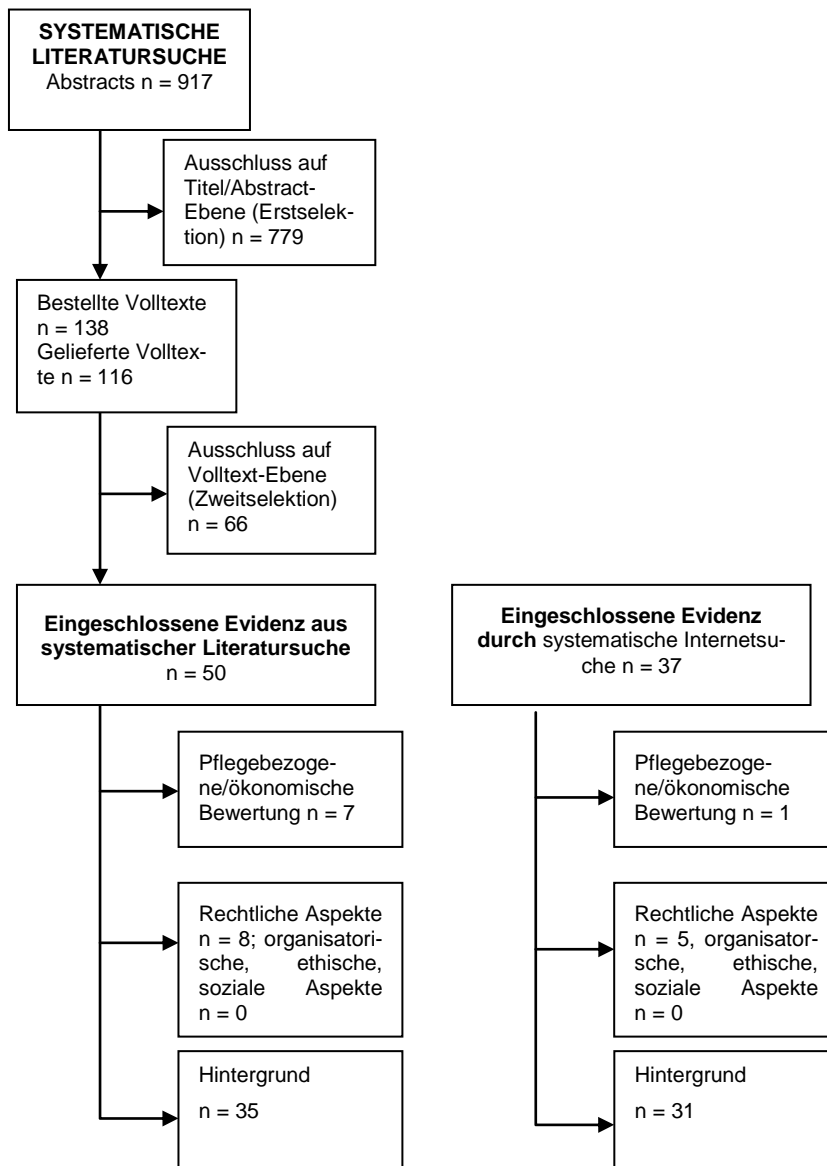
**SYSTEMATISCHE LITERATURSUCHE**
Abstracts n = 917

Ausschluss auf Titel/Abstract-Ebene (Erstselektion) n = 779

Bestellte Volltexte n = 138
Gelieferte Volltexte n = 116

Ausschluss auf Volltext-Ebene (Zweitselektion) n = 66

**Eingeschlossene Evidenz aus systematischer Literatursuche**
n = 50

Pflegebezogene/ökonomische Bewertung n = 7

Rechtliche Aspekte n = 8; organisatorische, ethische, soziale Aspekte n = 0

Hintergrund
n = 35

**Eingeschlossene Evidenz durch** systematische Internetsuche n = 37

Pflegebezogene/ökonomische Bewertung n = 1

Rechtliche Aspekte n = 5, organisatorsche, ethische, soziale Aspekte n = 0

Hintergrund
n = 31